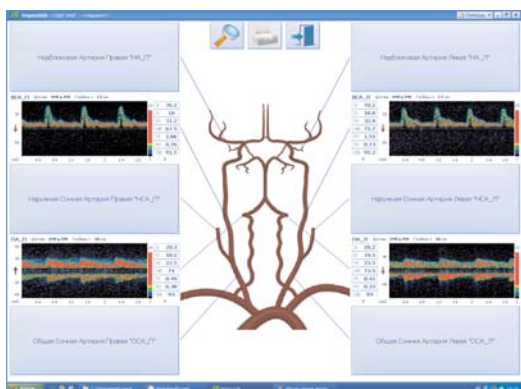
Надблоковая Артерия Правая "НА_П"

Надблоковая Артерия Левая "НА_Л"

Наружная Сонная Артерия Правая "НСА_П"

Наружная Сонная Артерия Левая "НСА_Л"

Общая Сонная Артерия Правая "ОСА_П"

Общая Сонная Артерия Левая "ОСА_Л"